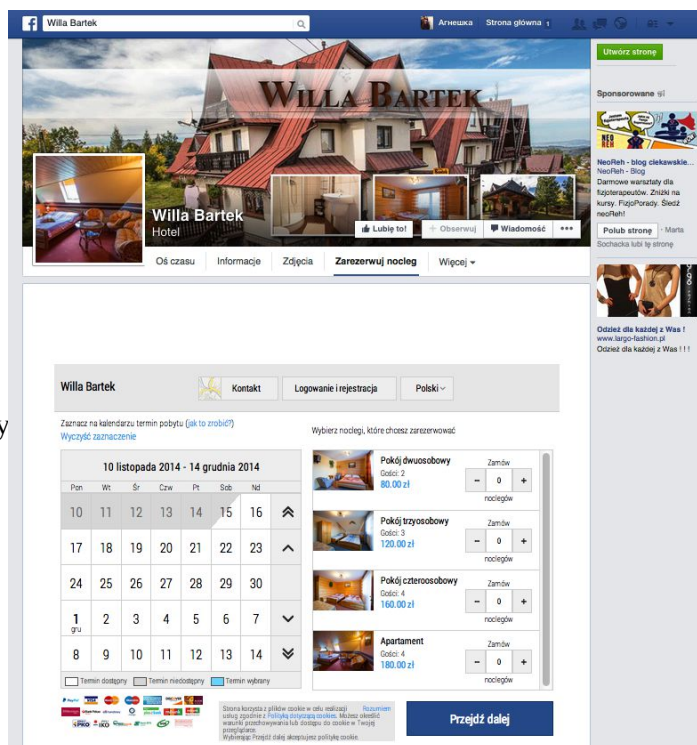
Willa Bartek

Агнешка Strona główna 1

Utwórz stronę

WILLA BARTEK

Willa Bartek
Hotel

Lubię to! + Obserwuj Wiadomość •••

Oś czasu Informacje Zdjęcia Zarezerwuj nocleg Więcej

Sponsorowane

NeoReh - blog ciekawskie...
NeoReh - Blog
Darmowe warsztaty dla fizjoterapeutów. Zniżki na kursy. FizjoPorady. Śledź neoReh!

Polub stronę · Marta Sochacka lubi tę stronę

Odzież dla każdej z Was !
www.largo-fashion.pl
Odzież dla każdej z Was ! ! !

Willa Bartek Kontakt Logowanie i rejestracja Polski

Zaznacz na kalendarzu termin pobytu (jak to zrobić?)
Wyczyść zaznaczenie

Wybierz noclegi, które chcesz zarezerwować

10 listopada 2014 - 14 grudnia 2014

| Pon | Wt | Śr | Czw | Pt | Sob | Nd |
|---|---|---|---|---|---|---|
| 10 | 11 | 12 | 13 | 14 | 15 | 16 |
| 17 | 18 | 19 | 20 | 21 | 22 | 23 |
| 24 | 25 | 26 | 27 | 28 | 29 | 30 |
| 1 gru | 2 | 3 | 4 | 5 | 6 | 7 |
| 8 | 9 | 10 | 11 | 12 | 13 | 14 |

Termin dostępny Termin niedostępny Termin wybrany

Pokój dwuosobowy
Gości: 2
80.00 zł
Zamów - 0 + noclegów

Pokój trzyosobowy
Gości: 3
120.00 zł
Zamów - 0 + noclegów

Pokój czteroosobowy
Gości: 4
160.00 zł
Zamów - 0 + noclegów

Apartament
Gości: 4
180.00 zł
Zamów - 0 + noclegów

Strona korzysta z plików cookie w celu realizacji usług zgodnie z Polityką dotyczącą cookies. Możesz określić warunki przechowywania lub dostępu do cookie w Twojej przeglądarce. Rozumiem
Wybierając Przejdź dalej akceptujesz politykę cookie.

Przejdź dalej